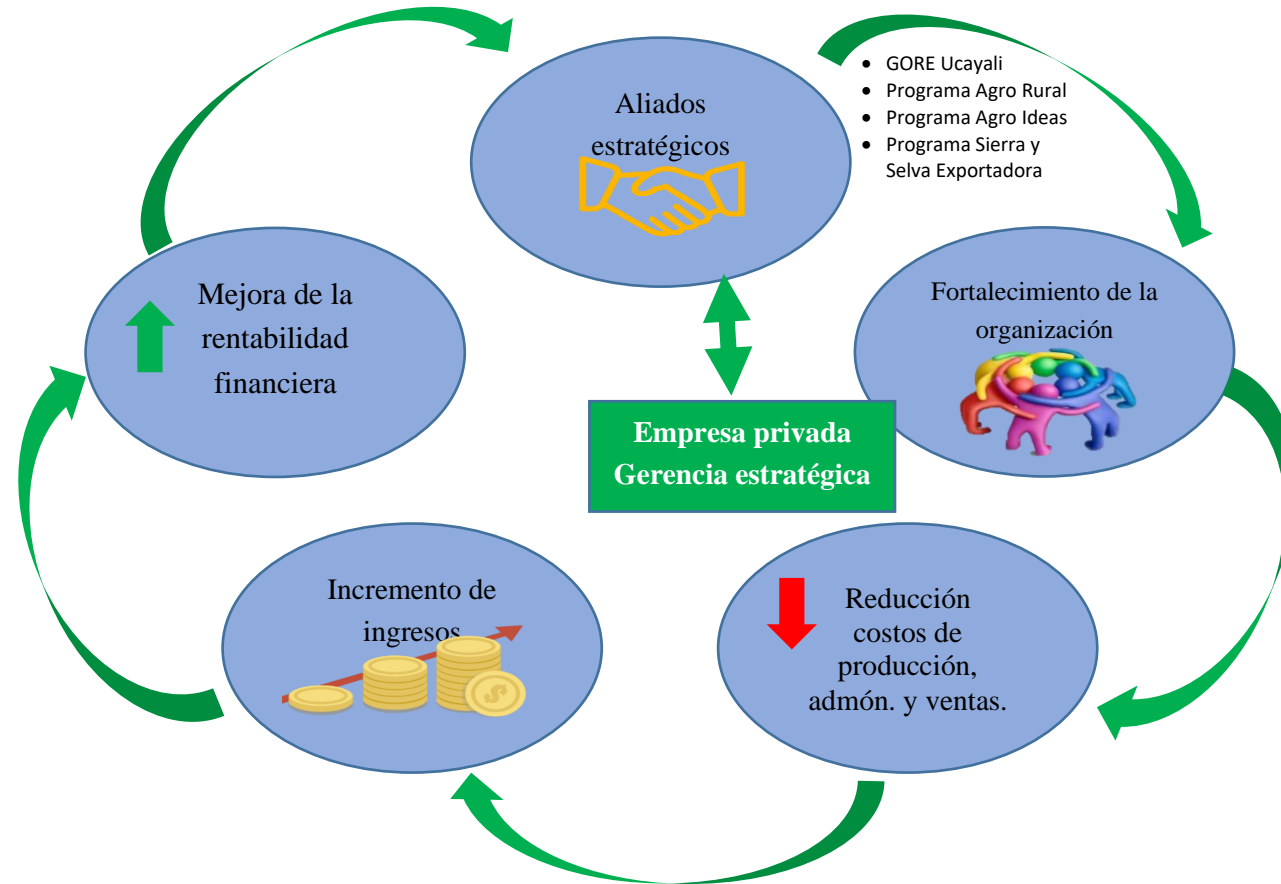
Aliados estratégicos

- GORE Ucayali
- Programa Agro Rural
- Programa Agro Ideas
- Programa Sierra y Selva Exportadora

Fortalecimiento de la organización

Reducción costos de producción, admón. y ventas.

Incremento de ingresos

Mejora de la rentabilidad financiera

Empresa privada
Gerencia estratégica